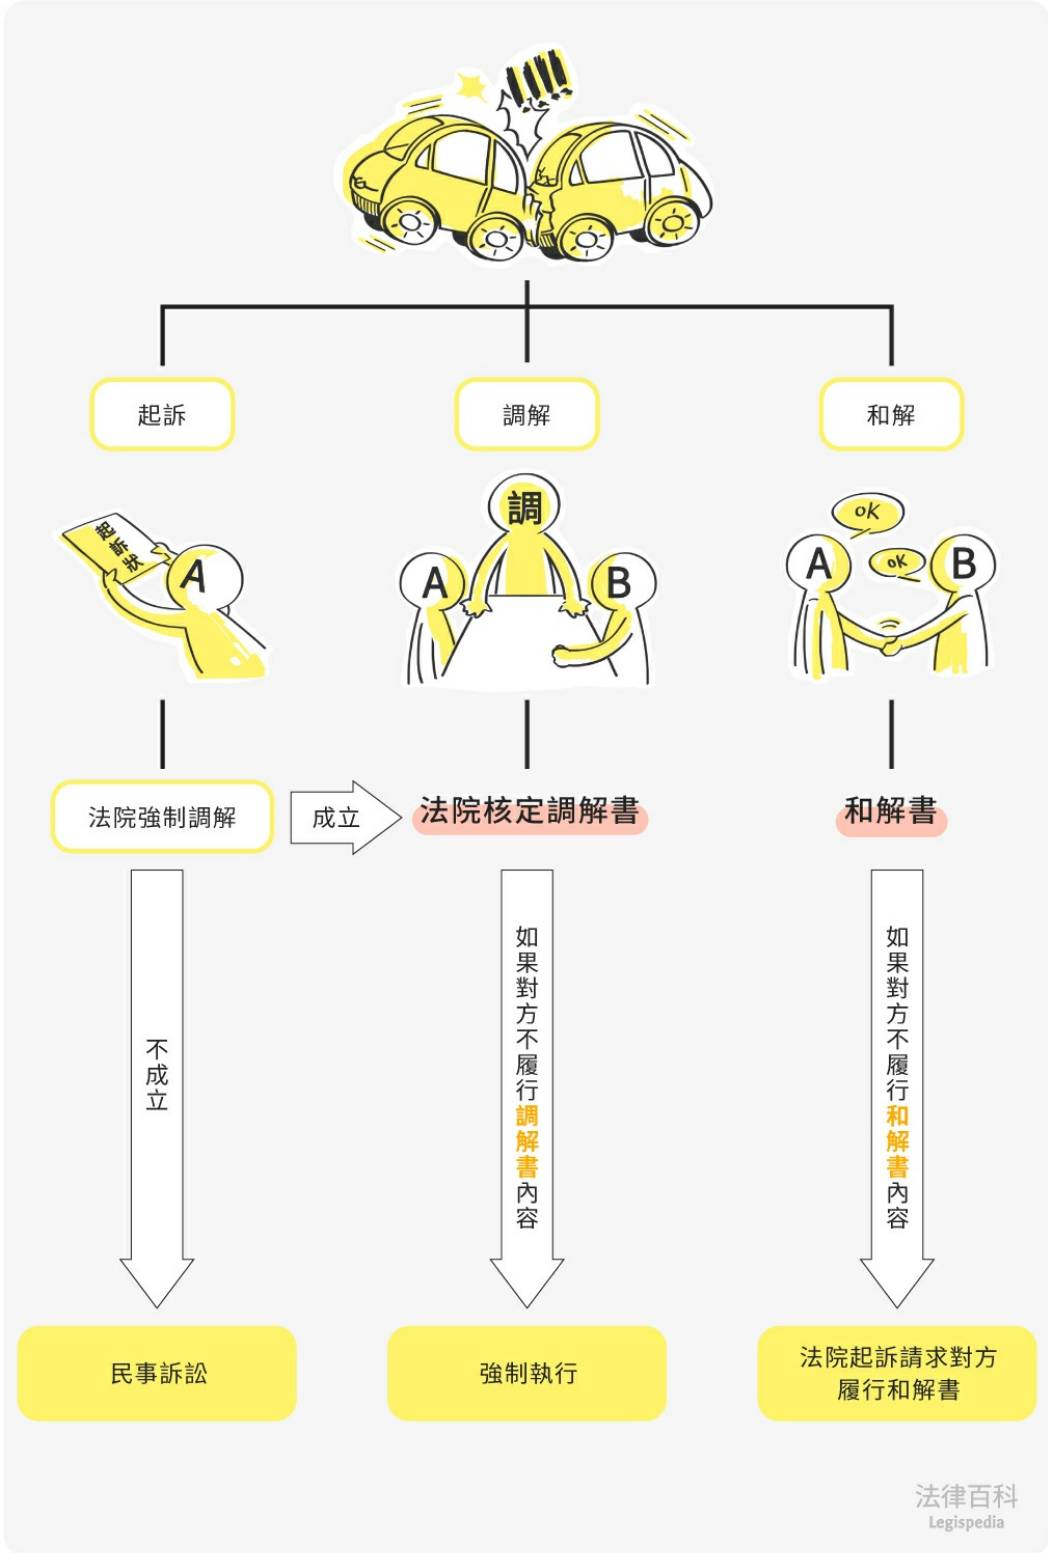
起訴

調解

和解

起訴狀

A

調

A

B

OK

OK

A

B

法院強制調解

成立

法院核定調解書

和解書

不成立

如果對方不履行調解書內容

如果對方不履行和解書內容

民事訴訟

強制執行

法院起訴請求對方履行和解書

法律百科
Legispedia